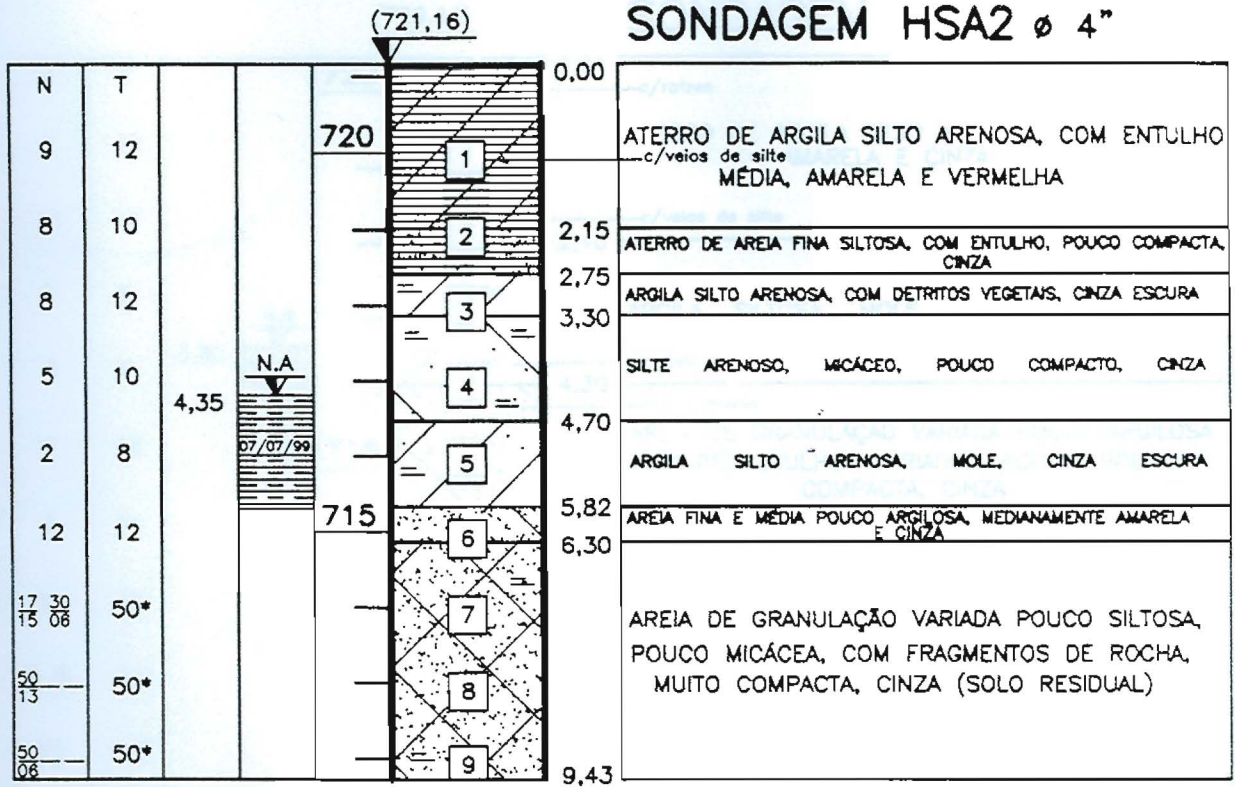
(721,16)

SONDAGEM HSA2 ø 4"

| N | T |
|---|---|
| 9 | 12 |
| 8 | 10 |
| 8 | 12 |
| 5 | 10 |
| 2 | 8 |
| 12 | 12 |
| $\frac{17}{15}$ $\frac{30}{06}$ | 50* |
| $\frac{50}{13}$ | 50* |
| $\frac{50}{06}$ | 50* |

4,35

N.A

07/07/99

720

715

1
2
3
4
5
6
7
8
9

0,00
2,15
2,75
3,30
4,70
5,82
6,30
9,43

ATERRO DE ARGILA SILTO ARENOSA, COM ENTULHO c/veios de silte MÉDIA, AMARELA E VERMELHA

ATERRO DE AREIA FINA SILTOSA, COM ENTULHO, POUCO COMPACTA, CINZA

ARGILA SILTO ARENOSA, COM DETRITOS VEGETAIS, CINZA ESCURA

SILTE ARENOSO, MICÁCEO, POUCO COMPACTO, CINZA

ARGILA SILTO ARENOSA, MOLE, CINZA ESCURA

AREIA FINA E MÉDIA POUCO ARGILOSA, MEDIANAMENTE AMARELA E CINZA

AREIA DE GRANULAÇÃO VARIADA POUCO SILTOSA, POUCO MICÁCEA, COM FRAGMENTOS DE ROCHA, MUITO COMPACTA, CINZA (SOLO RESIDUAL)